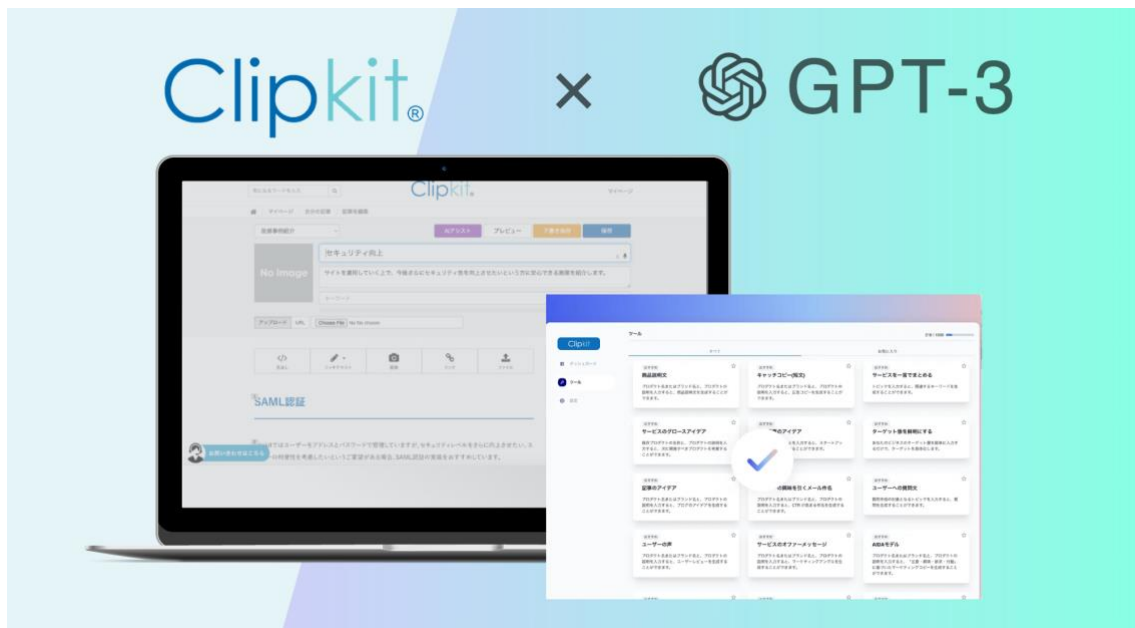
Clipkit® × GPT-3

Clipkit

AIアシスト プレビュー 下書き保存 保存

No Image

セキュリティ向上

サイトを運用していく上で、今後さらにセキュリティ性を向上させたいという方に安心できる機能を紹介します。

アップロード URL Choose File No file chosen

SAML認証

Clipkit

ツール

サービスのグロースアイデア

記事のアイデア

ユーザーの声

商品説明文

キャッチコピー(短文)

サービスを一言でまとめる

ターゲット層を明確にする

ユーザーへの質問文

サービスのオファーメッセージ

AIDAモデル